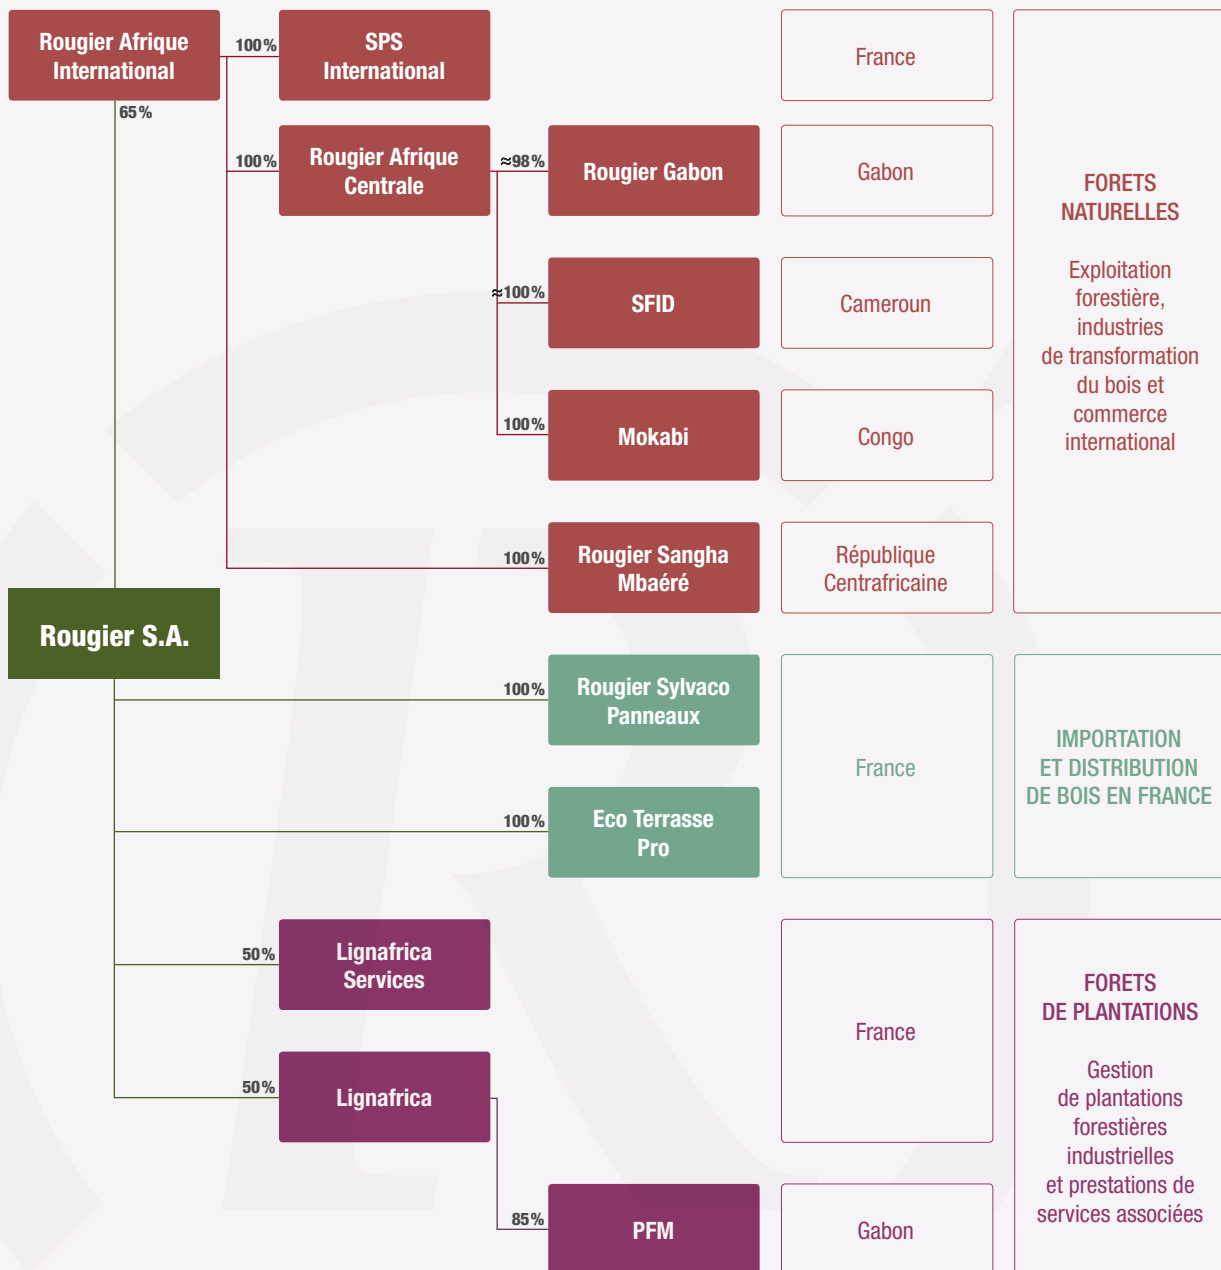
Rougier Afrique International

100%

SPS International

France

65%

100%

Rougier Afrique Centrale

≈98%

Rougier Gabon

Gabon

FORETS NATURELLES

Exploitation forestière, industries de transformation du bois et commerce international

≈100%

SFID

Cameroun

100%

Mokabi

Congo

100%

Rougier Sangha Mbaéré

République Centrafricaine

Rougier S.A.

100%

Rougier Sylvaco Panneaux

France

IMPORTATION ET DISTRIBUTION DE BOIS EN FRANCE

100%

Eco Terrasse Pro

50%

Lignafrica Services

France

FORETS DE PLANTATIONS

Gestion de plantations forestières industrielles et prestations de services associées

50%

Lignafrica

85%

PFM

Gabon